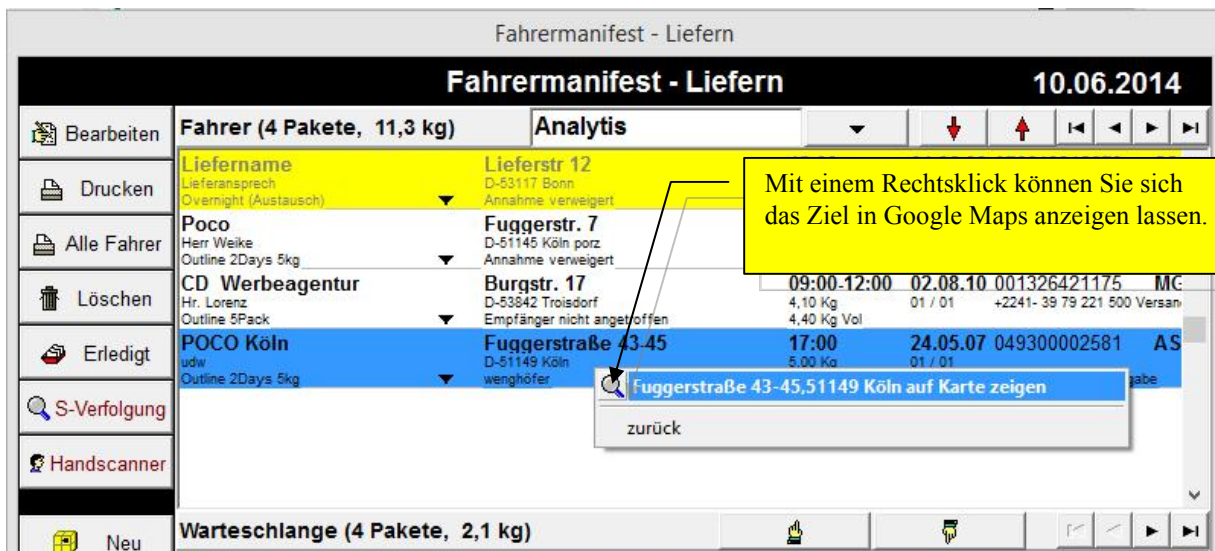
Fahrermanifest - Liefern

Fahrermanifest - Liefern

10.06.2014

Bearbeiten

Drucken

Alle Fahrer

Löschen

Erledigt

S-Verfolgung

Handscanner

Neu

Fahrer (4 Pakete, 11,3 kg)

Analytis

Liefername
Lieferansprech
Overnight (Austausch)

Lieferstr 12
D-53117 Bonn
Annahme verweigert

Mit einem Rechtsklick können Sie sich das Ziel in Google Maps anzeigen lassen.

Poco
Herr Weike
Outline 2Days 5kg

Fuggerstr. 7
D-51145 Köln porz
Annahme verweigert

CD Werbeagentur
Hr. Lorenz
Outline 5Pack

Burgstr. 17
D-53842 Troisdorf
Empfänger nicht angetroffen

09:00-12:00
4,10 Kg
4,40 Kg Vol

02.08.10
01 / 01

001326421175
+2241- 39 79 221 500 Versan

MG

POCO Köln
udw
Outline 2Days 5kg

Fuggerstraße 43-45
D-51149 Köln
wenghöfer

17:00
5,00 Kg

24.05.07
01 / 01

049300002581

AS

gabe

Fuggerstraße 43-45,51149 Köln auf Karte zeigen

zurück

Warteschlange (4 Pakete, 2,1 kg)